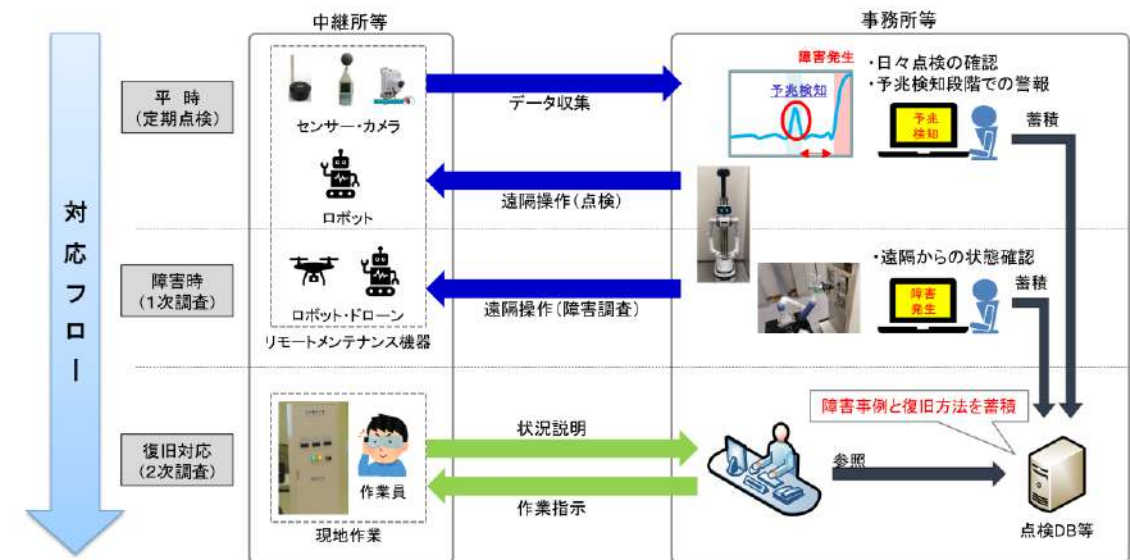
中継所等

事務所等

対応フロー

平時
(定期点検)

センサー・カメラ

データ収集

障害発生

予兆検知

・日々点検の確認
・予兆検知段階での警報

予兆検知

蓄積

ロボット

遠隔操作(点検)

障害時
(1次調査)

ロボット・ドローン

リモートメンテナンス機器

遠隔操作(障害調査)

・遠隔からの状態確認

障害発生

蓄積

復旧対応
(2次調査)

作業員

現地作業

状況説明

作業指示

障害事例と復旧方法を蓄積

参照

点検DB等